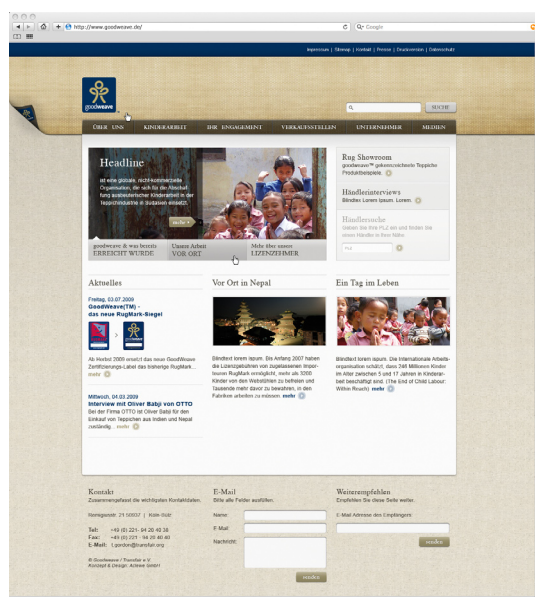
http://www.goodweave.de/

Q- Google

Impressum | Sitemap | Kontakt | Presse | Druckversion | Datenschutz

goodweave

SUCHE

ÜBER UNS | KINDERARBEIT | IHR ENGAGEMENT | VERKAUFSSTELLEN | UNTERNEHMER | MEDIEN

Headline

ist eine globale, nicht-kommerzielle Organisation, die sich für die Abschaffung ausbeuterischer Kinderarbeit in der Teppichindustrie in Südasien einsetzt.

mehr

goodweave & was bereits ERREICHT WURDE

Unsere Arbeit VOR ORT

Mehr über unsere LIZENZNEHMER

Rug Showroom

goodweave™ gekennzeichnete Teppiche Produktbeispiele.

Händlerinterviews

Blindtex Lorem ipsum. Lorem.

Händlersuche

Geben Sie Ihre PLZ ein und finden Sie einen Händler in Ihrer Nähe.

PLZ

Aktuelles

Freitag, 03.07.2009

GoodWeave(TM) - das neue RugMark-Siegel

Ab Herbst 2009 ersetzt das neue GoodWeave Zertifizierungs-Label das bisherige RugMark... mehr

Mittwoch, 04.03.2009

Interview mit Oliver Babji von OTTO

Bei der Firma OTTO ist Oliver Babji für den Einkauf von Teppichen aus Indien und Nepal zuständig... mehr

Vor Ort in Nepal

Blindtext lorem ipsum. Bis Anfang 2007 haben die Lizenzgebühren von zugelassenen Importeuren RugMark ermöglicht, mehr als 3200 Kinder von den Webstühlen zu befreien und Tausende mehr davor zu bewahren, in den Fabriken arbeiten zu müssen. mehr

Ein Tag im Leben

Blindtext lorem ipsum. Die Internationale Arbeitsorganisation schätzt, dass 246 Millionen Kinder im Alter zwischen 5 und 17 Jahren in Kinderarbeit beschäftigt sind. (The End of Child Labour: Within Reach) mehr

Kontakt

Zusammengefasst die wichtigsten Kontaktdaten.

Remigiusstr. 21 50937 | Köln-Sülz

Tel: +49 (0) 221 - 94 20 40 36
Fax: +49 (0) 221 - 94 20 40 40
E-Mail: f.gordon@transfair.org

© Goodweave / Transfair e.V.
Konzept & Design: Achtwe GmbH

E-Mail

Bitte alle Felder ausfüllen.

Name:

E-Mail:

Nachricht:

senden

Weiterempfehlen

Empfehlen Sie diese Seite weiter.

E-Mail Adresse des Empfängers

senden